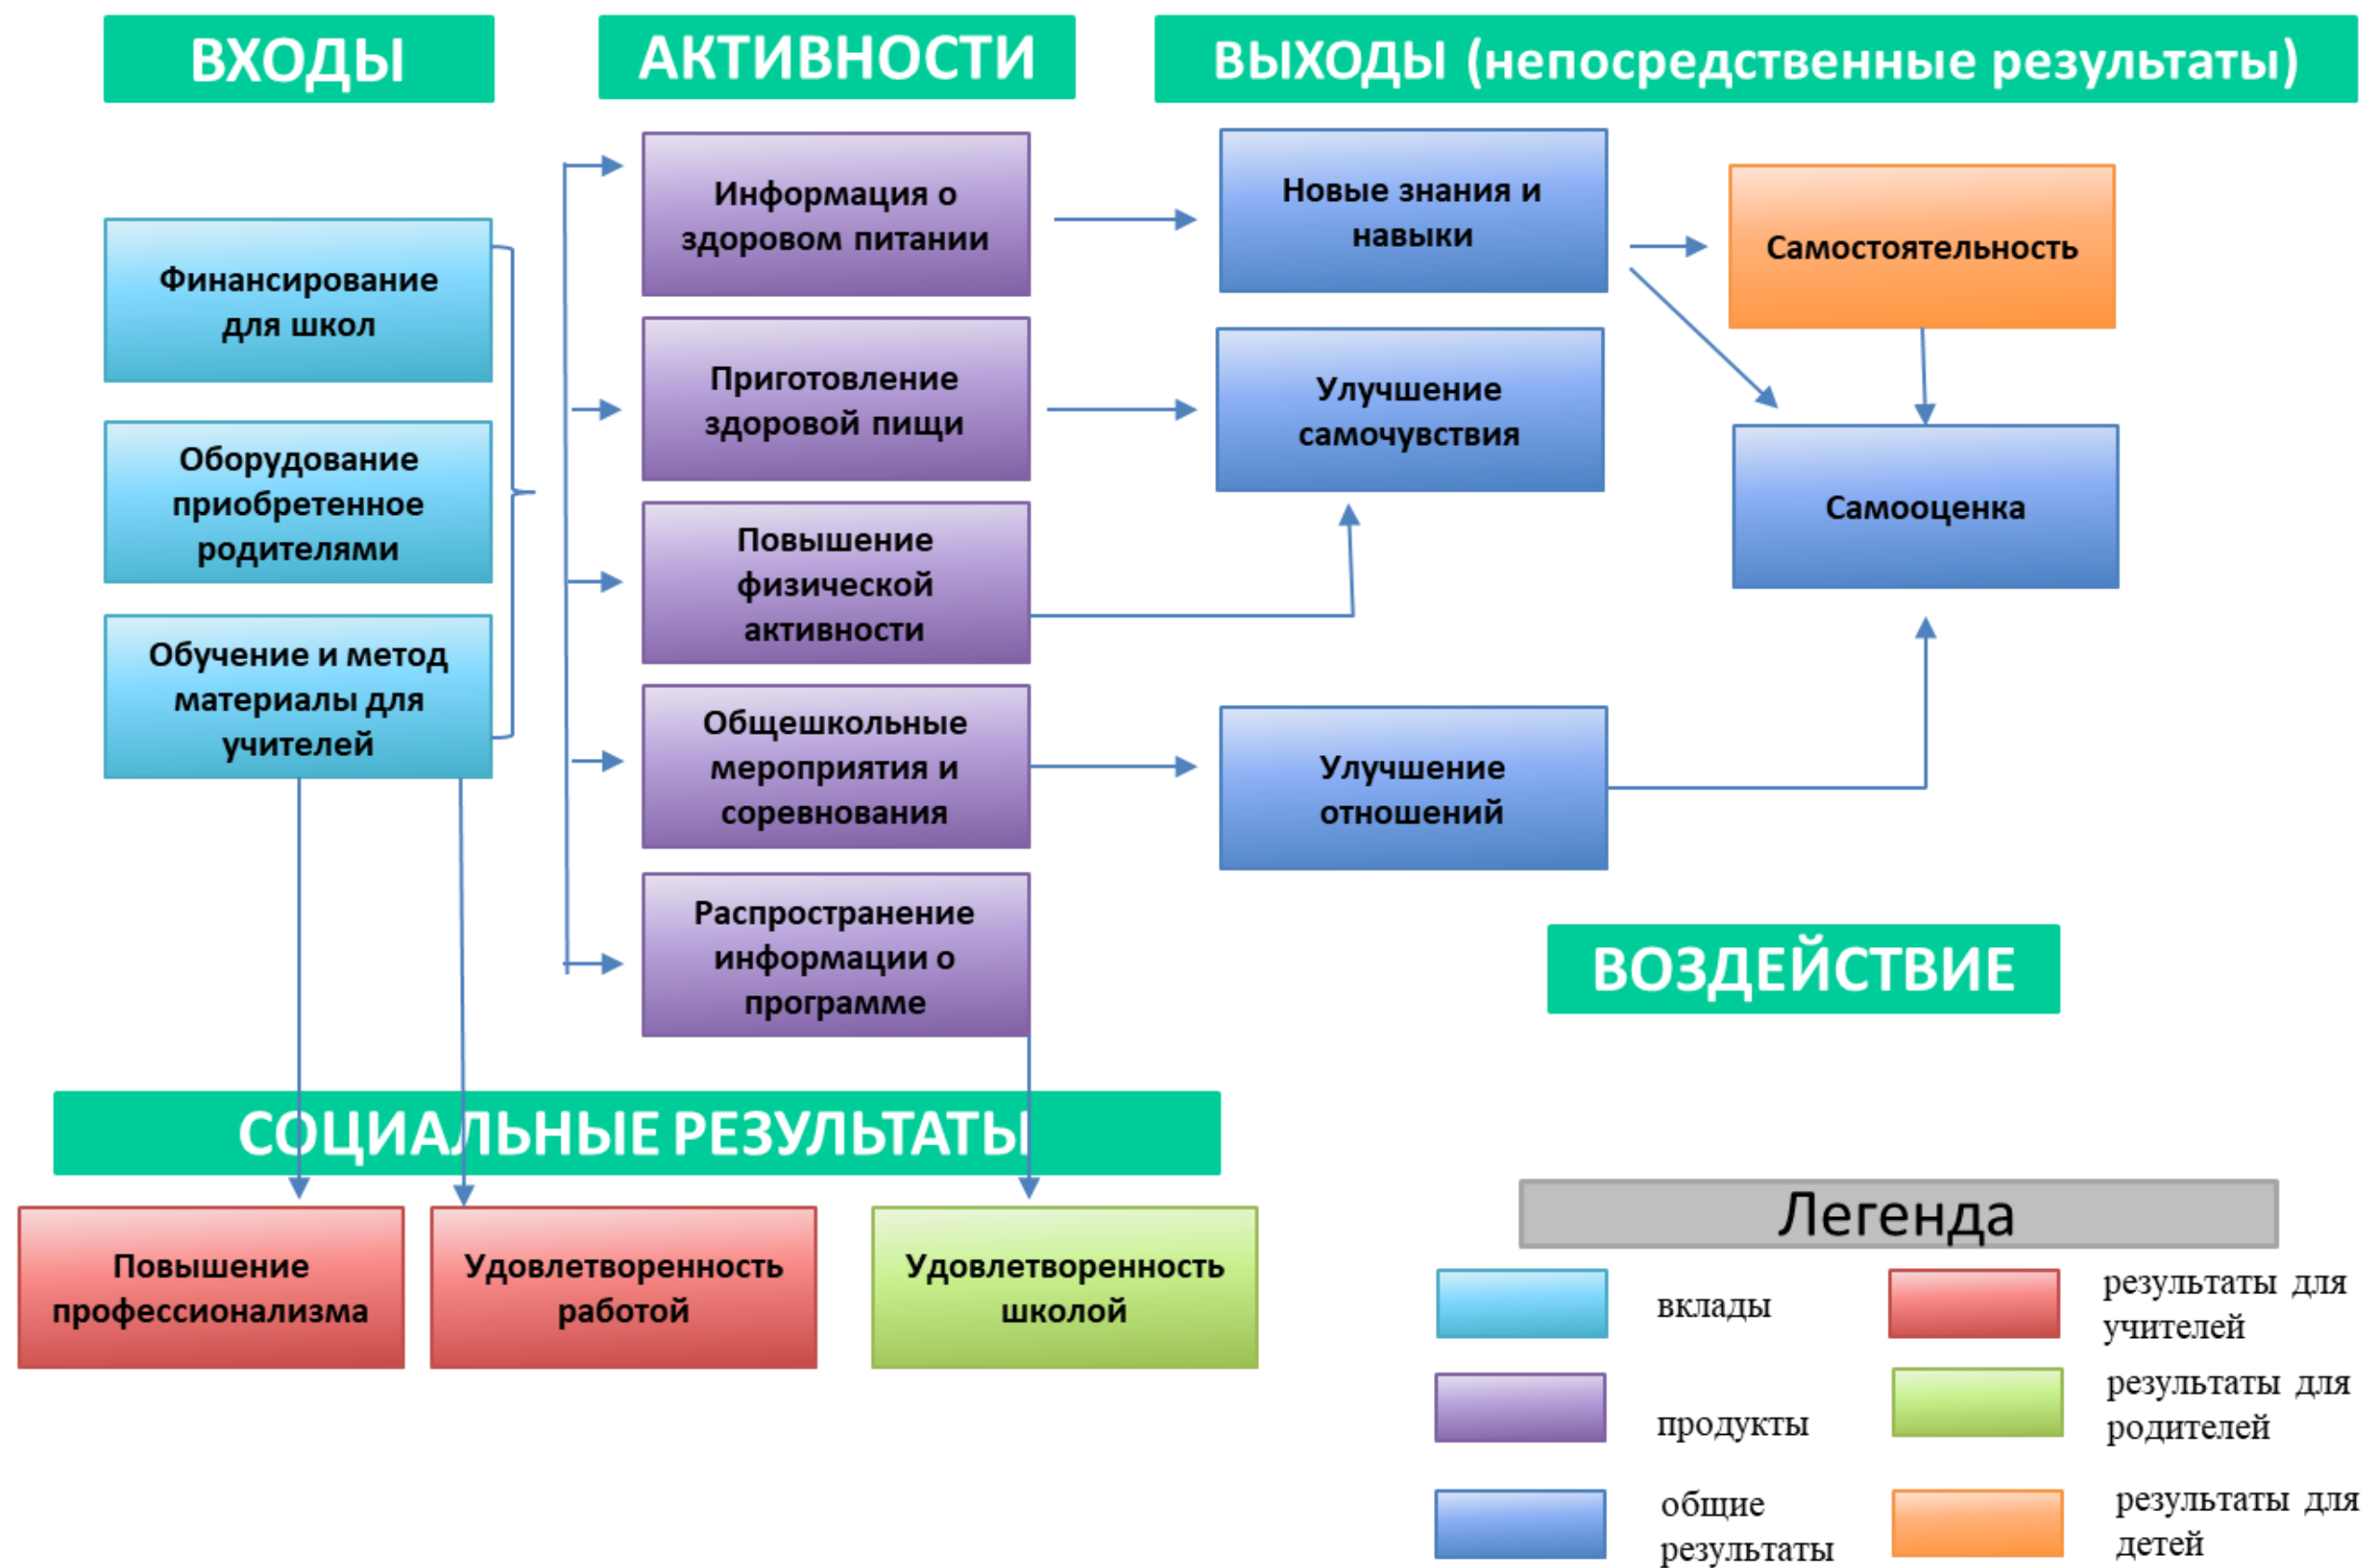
ВХОДЫ

АКТИВНОСТИ

ВЫХОДЫ (непосредственные результаты)

Финансирование для школ

Оборудование приобретенное родителями

Обучение и метод материалы для учителей

Информация о здоровом питании

Приготовление здоровой пищи

Повышение физической активности

Общешкольные мероприятия и соревнования

Распространение информации о программе

Новые знания и навыки

Улучшение самочувствия

Улучшение отношений

Самостоятельность

Самооценка

ВОЗДЕЙСТВИЕ

СОЦИАЛЬНЫЕ РЕЗУЛЬТАТЫ

Повышение профессионализма

Удовлетворенность работой

Удовлетворенность школой

Легенда

вклады

результаты для учителей

продукты

результаты для родителей

общие результаты

результаты для детей